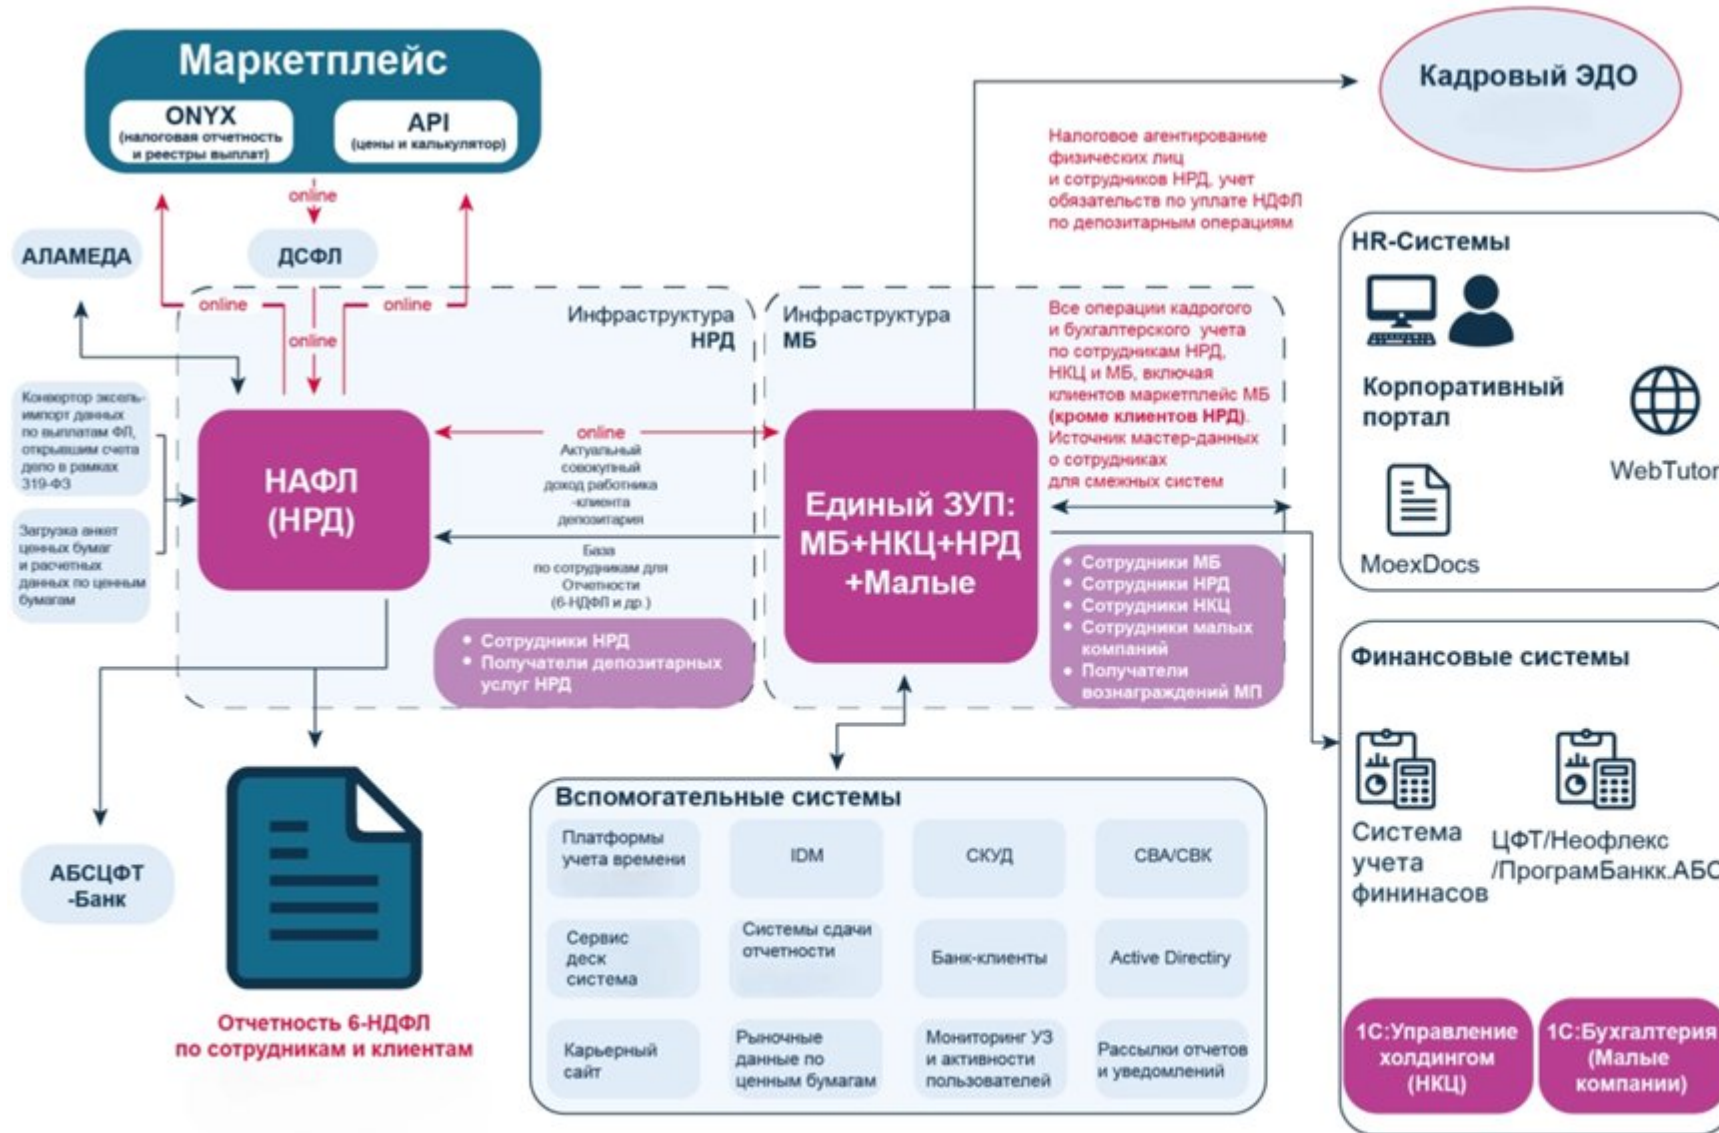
Маркетплейс

ONYX
(налоговая отчетность и реестры выплат)

API
(цены и калькулятор)

online

АЛАМЕДА

ДСФЛ

online

online

online

Инфраструктура НРД

Инфраструктура МБ

Конвертор эксель-импорт данных по выплатам ФЛ, открывшим счета депо в рамках 319-ФЗ

Загрузка анкет ценных бумаг и расчетных данных по ценным бумагам

НАФЛ (НРД)

online
Актуальный совокупный доход работника -клиента депозитария

База по сотрудникам для Отчетности (6-НДФЛ и др.)

• Сотрудники НРД
• Получатели депозитарных услуг НРД

Единый ЗУП: МБ+НКЦ+НРД +Малые

Налоговое агентирование физических лиц и сотрудников НРД, учет обязательств по уплате НДФЛ по депозитарным операциям

Все операции кадрового и бухгалтерского учета по сотрудникам НРД, НКЦ и МБ, включая клиентов маркетплейс МБ (кроме клиентов НРД). Источник мастер-данных о сотрудниках для смежных систем

• Сотрудники МБ
• Сотрудники НРД
• Сотрудники НКЦ
• Сотрудники малых компаний
• Получатели вознаграждений МП

Кадровый ЭДО

HR-Системы

Корпоративный портал

WebTutor

MoexDocs

Финансовые системы

Система учета фининасов

ЦФТ/Неофлекс /ПрограмБанкк.АБС

1С:Управление холдингом (НКЦ)

1С:Бухгалтерия (Малые компании)

АБСЦФТ -Банк

Отчетность 6-НДФЛ по сотрудникам и клиентам

Вспомогательные системы

| Платформы учета времени | IDM | СКУД | СВА/СВК |
|---|---|---|---|
| Сервис деск система | Системы сдачи отчетности | Банк-клиенты | Active Directiry |
| Карьерный сайт | Рыночные данные по ценным бумагам | Мониторинг УЗ и активности пользователей | Рассылки отчетов и уведомлений |